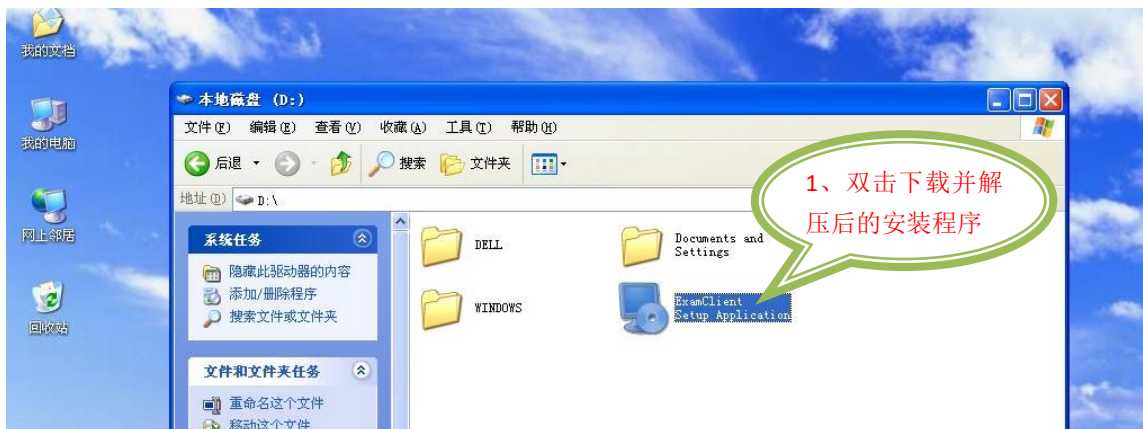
我的文档

我的电脑

网上邻居

回收站

本地磁盘 (D:)

文件(F) 编辑(E) 查看(V) 收藏(A) 工具(T) 帮助(H)

后退 搜索 文件夹

地址(D) D:\

系统任务

隐藏此驱动器的内容
添加/删除程序
搜索文件或文件夹

文件和文件夹任务

重命名这个文件
移动这个文件

DELL

Documents and Settings

WINDOWS

ExamClient Setup Application

1、双击下载并解压后的安装程序